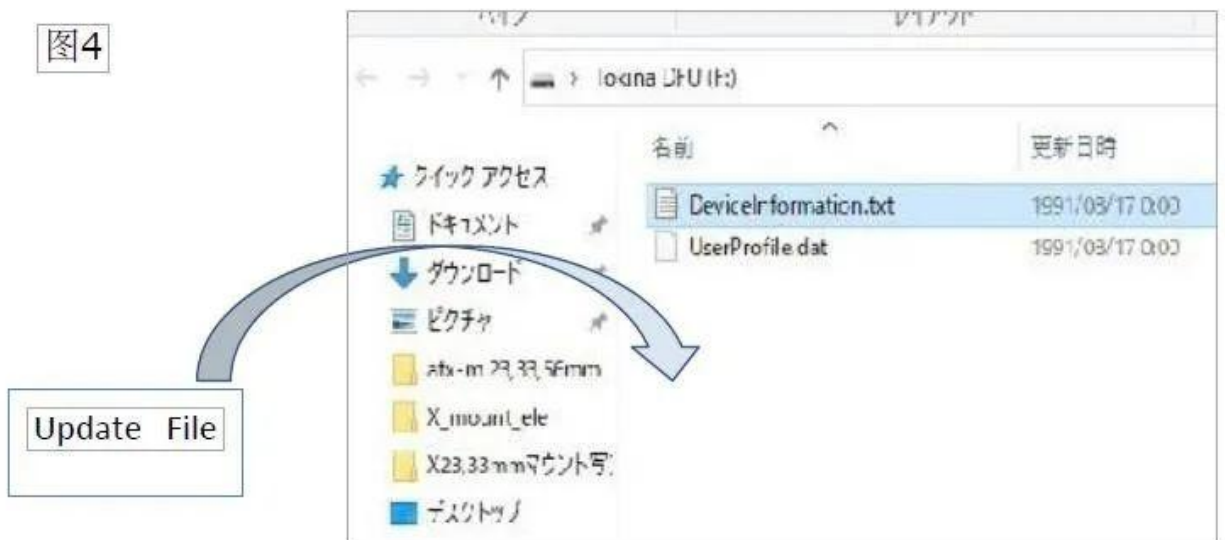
图4

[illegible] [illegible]

← → ↑ > Iokina DFU (F:)

名前

更新日時

★ クイック アクセス

ドキュメント

ダウンロード

ピクチャ

atx-m 23,33,56mm

X_mount_ele

X23,33mmマウント写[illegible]

デスクトップ

DeviceInformation.txt 1991/08/17 0:00

UserProfile.dat 1991/08/17 0:00

Update File